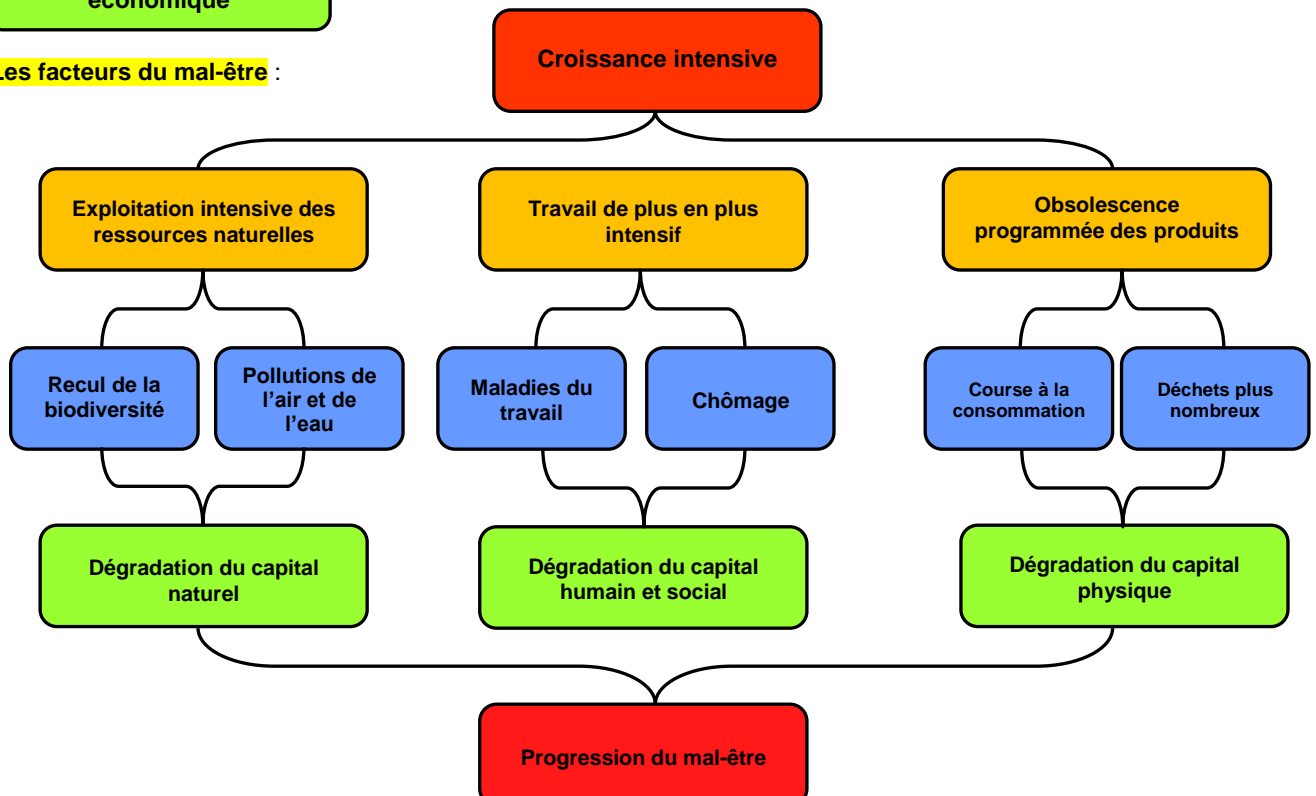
économique

Les facteurs du mal-être :

Croissance intensive

Exploitation intensive des ressources naturelles

Travail de plus en plus intensif

Obsolescence programmée des produits

Recul de la biodiversité

Pollutions de l'air et de l'eau

Maladies du travail

Chômage

Course à la consommation

Déchets plus nombreux

Dégradation du capital naturel

Dégradation du capital humain et social

Dégradation du capital physique

Progression du mal-être